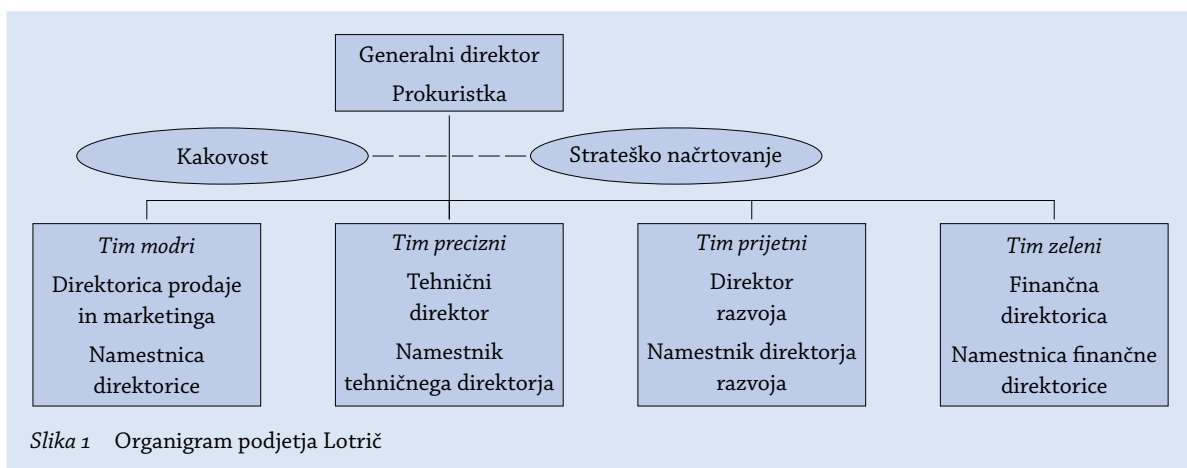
Generalni direktor
Prokuristka

Kakovost

Strateško načrtovanje

*Tim modri*
Direktorica prodaje in marketinga
Namestnica direktorice

*Tim precizni*
Tehnični direktor
Namestnik tehničnega direktorja

*Tim prijetni*
Direktor razvoja
Namestnik direktorja razvoja

*Tim zeleni*
Finančna direktorica
Namestnica finančne direktorice

*Slika 1* Organigram podjetja Lotrič